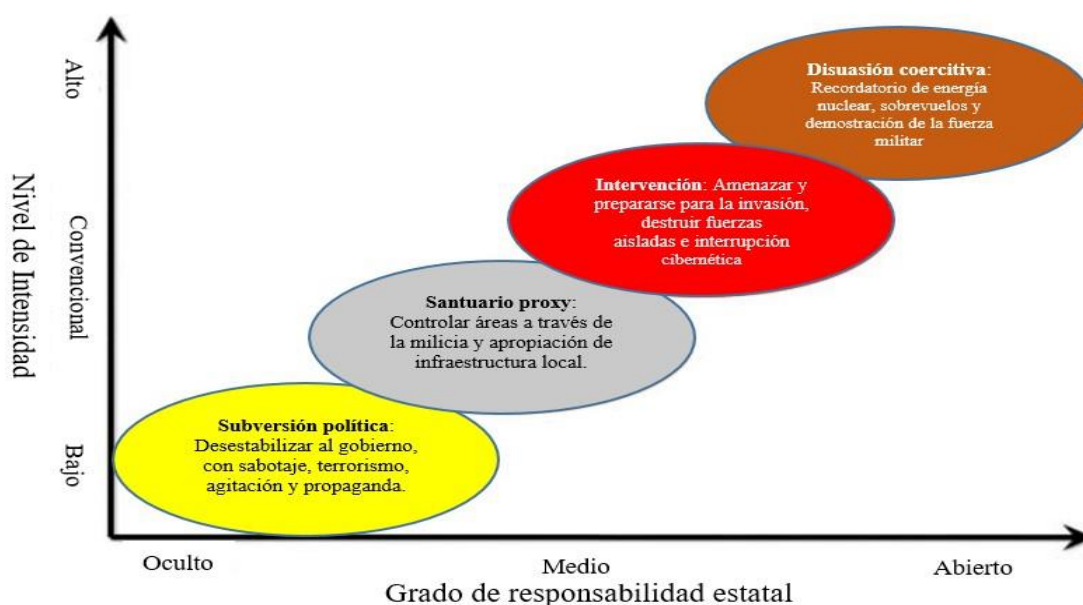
Nivel de Intensidad

Alto

Convencional

Bajo

Disuasión coercitiva: Recordatorio de energía nuclear, sobrevuelos y demostración de la fuerza militar

Intervención: Amenazar y prepararse para la invasión, destruir fuerzas aisladas e interrupción cibernética

Santuario proxy: Controlar áreas a través de la milicia y apropiación de infraestructura local.

Subversión política: Desestabilizar al gobierno, con sabotaje, terrorismo, agitación y propaganda.

Oculto

Medio

Abierto

Grado de responsabilidad estatal